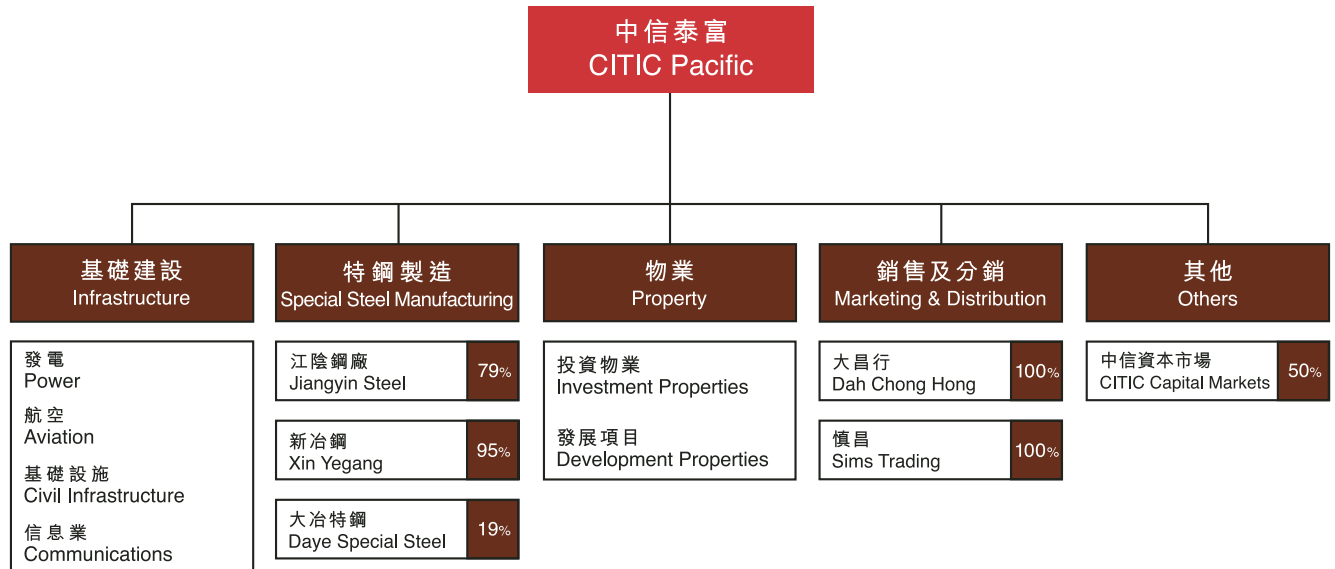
中信泰富
CITIC Pacific

基礎建設
Infrastructure

發電
Power

航空
Aviation

基礎設施
Civil Infrastructure

信息業
Communications

特鋼製造
Special Steel Manufacturing

江陰鋼廠
Jiangyin Steel
79%

新冶鋼
Xin Yegang
95%

大冶特鋼
Daye Special Steel
19%

物業
Property

投資物業
Investment Properties

發展項目
Development Properties

銷售及分銷
Marketing & Distribution

大昌行
Dah Chong Hong
100%

慎昌
Sims Trading
100%

其他
Others

中信資本市場
CITIC Capital Markets
50%